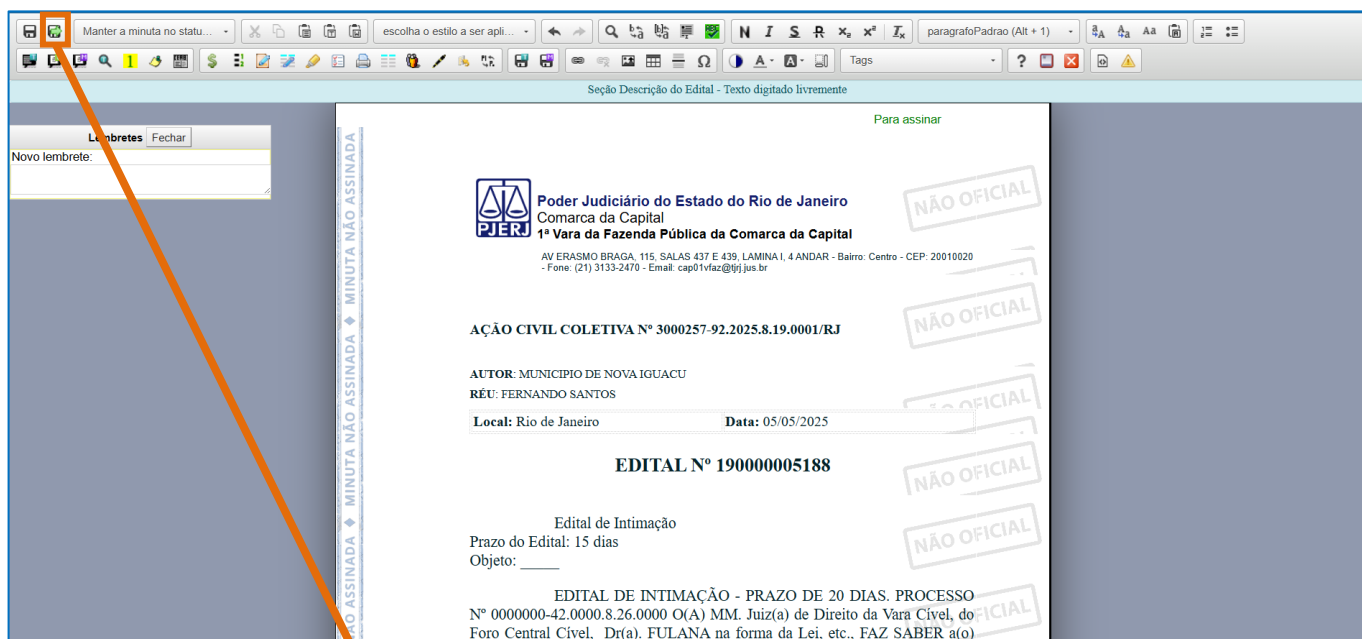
Manter a minuta no statu... escolha o estilo a ser apli... N I S R x₂ x² I paragrafoPadrao (Alt + 1) Aa

Tags ? Ω A

Seção Descrição do Edital - Texto digitado livremente

Lembretes Fechar
Novo lembrete:

MINUTA NÃO ASSINADA ◆ MINUTA NÃO ASSINADA ◆ MINUTA NÃO ASSINADA

Para assinar

PJERJ
Poder Judiciário do Estado do Rio de Janeiro
Comarca da Capital
1ª Vara da Fazenda Pública da Comarca da Capital

AV ERASMO BRAGA, 115, SALAS 437 E 439, LAMINA I, 4 ANDAR - Bairro: Centro - CEP: 20010020 - Fone: (21) 3133-2470 - Email: cap01vfaz@tjrj.jus.br

NÃO OFICIAL

AÇÃO CIVIL COLETIVA Nº 3000257-92.2025.8.19.0001/RJ

NÃO OFICIAL

AUTOR: MUNICIPIO DE NOVA IGUACU
RÉU: FERNANDO SANTOS

NÃO OFICIAL

| Local: Rio de Janeiro | Data: 05/05/2025 |
|---|---|

EDITAL Nº 190000005188

NÃO OFICIAL

Edital de Intimação
Prazo do Edital: 15 dias
Objeto: _____

NÃO OFICIAL

EDITAL DE INTIMAÇÃO - PRAZO DE 20 DIAS. PROCESSO Nº 0000000-42.0000.8.26.0000 O(A) MM. Juiz(a) de Direito da Vara Cível, do Foro Central Cível, Dr(a). FULANA na forma da Lei, etc., FAZ SABER a(o)

NÃO OFICIAL